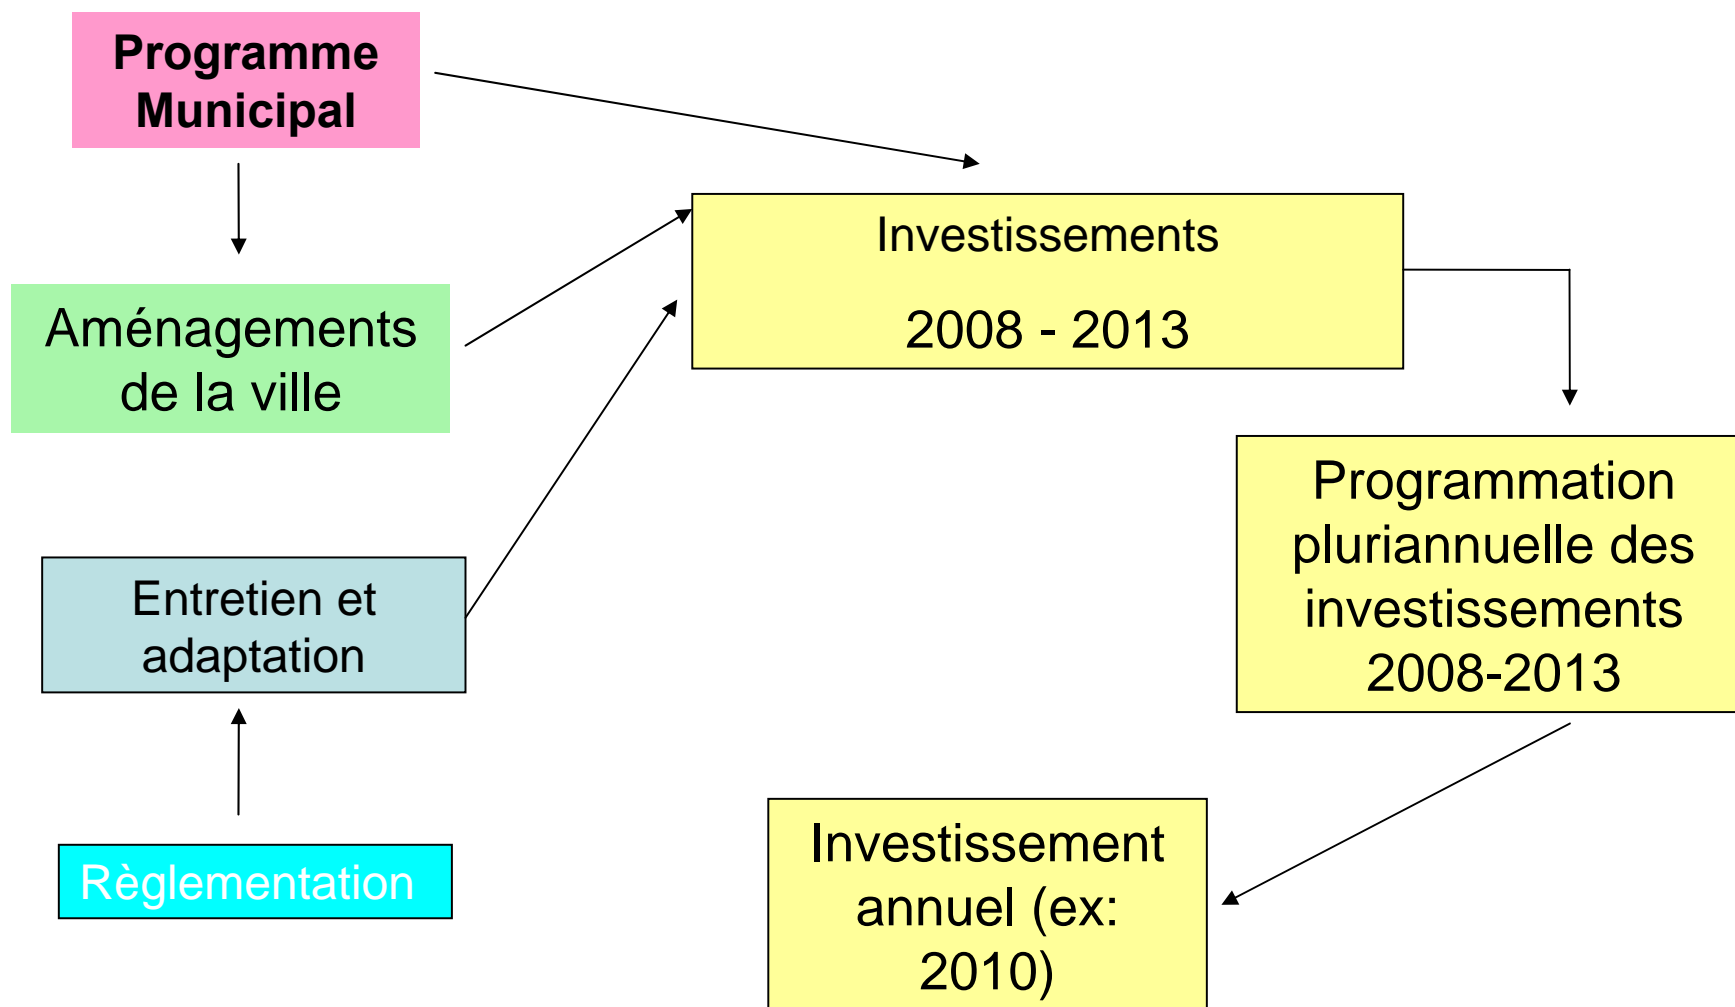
Programme Municipal

Aménagements de la ville

Entretien et adaptation

Règlementation

Investissements

2008 - 2013

Programmation pluriannuelle des investissements 2008-2013

Investissement annuel (ex: 2010)